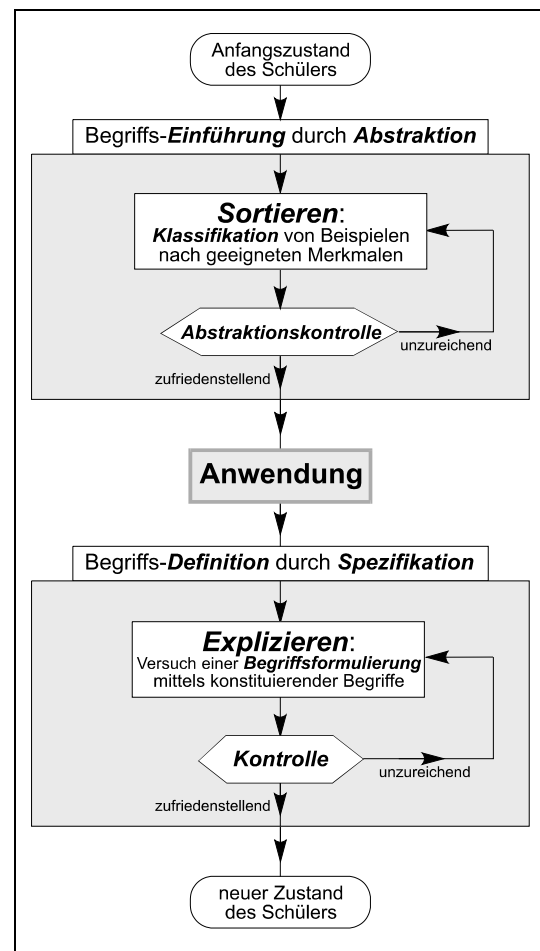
Anfangszustand des Schülers

Begriffs-Einführung durch Abstraktion

Sortieren:
Klassifikation von Beispielen nach geeigneten Merkmalen

Abstraktionskontrolle

unzureichend

zufriedenstellend

Anwendung

Begriffs-Definition durch Spezifikation

Explizieren:
Versuch einer Begriffsformulierung mittels konstituierender Begriffe

Kontrolle

unzureichend

zufriedenstellend

neuer Zustand des Schülers